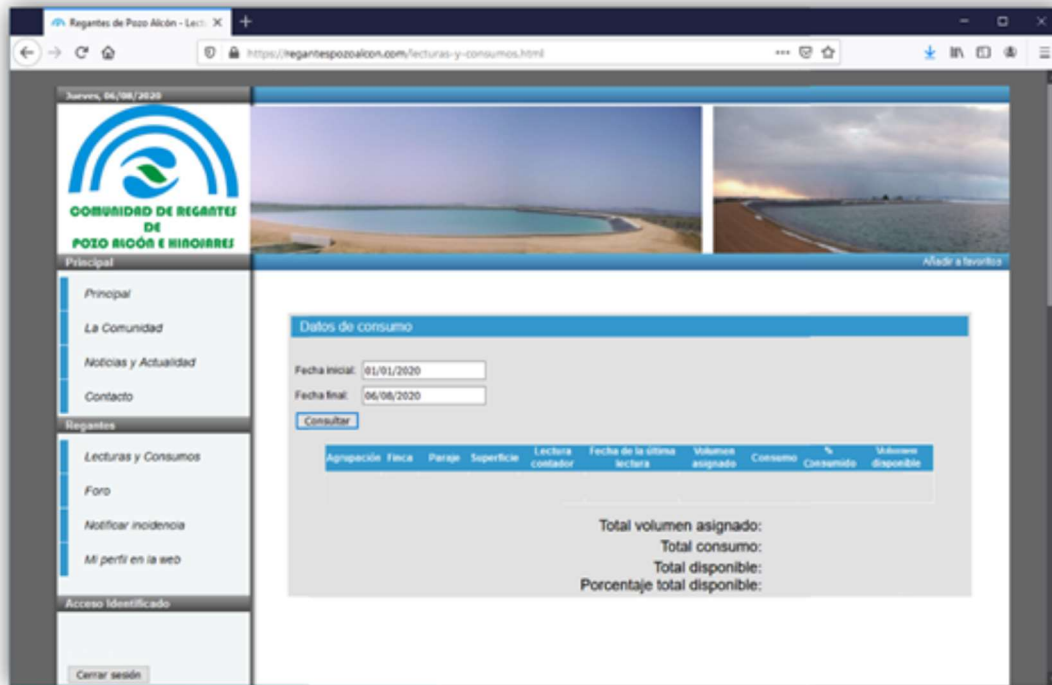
Regantes de Pozo Alcón - Lect

https://regantespozoalcon.com/lecturas-y-consumos.html

Jueves, 06/08/2020

COMUNIDAD DE REGANTES DE POZO ALCÓN E HINOJARES

Añadir a favoritos

Principal

Principal

La Comunidad

Noticias y Actualidad

Contacto

Regantes

Lecturas y Consumos

Foro

Notificar incidencia

Mi perfil en la web

Acceso Identificado

Cerrar sesión

Datos de consumo

Fecha inicial: 01/01/2020

Fecha final: 06/08/2020

Consultar

| Agrupación | Finca | Paraje | Superficie | Lectura contador | Fecha de la última lectura | Volumen asignado | Consumo | % Consumido | Volumen disponible |
|---|---|---|---|---|---|---|---|---|---|
| | | | | | | | | | |

Total volumen asignado:

Total consumo:

Total disponible:

Porcentaje total disponible: